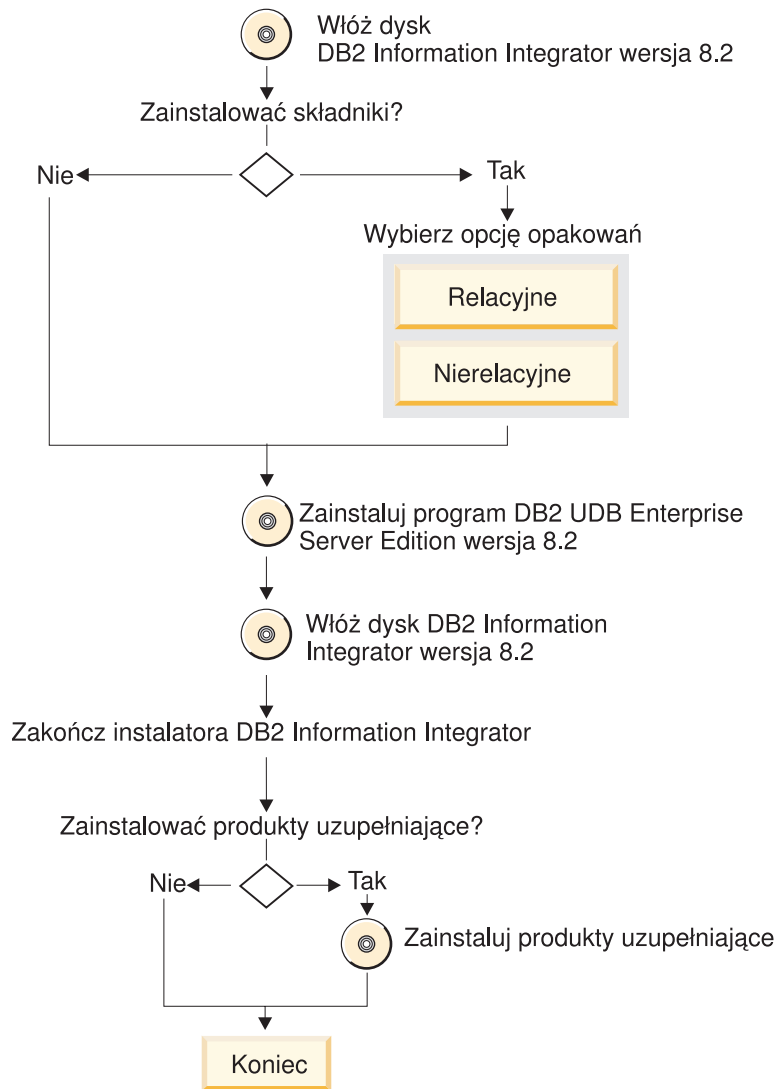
Włóż dysk
DB2 Information Integrator wersja 8.2

Zainstalować składniki?

Nie

Tak

Wybierz opcję opakowań

Relacyjne

Nierelacyjne

Zainstaluj program DB2 UDB Enterprise Server Edition wersja 8.2

Włóż dysk DB2 Information Integrator wersja 8.2

Zakończ instalatora DB2 Information Integrator

Zainstalować produkty uzupełniające?

Nie

Tak

Zainstaluj produkty uzupełniające

Koniec